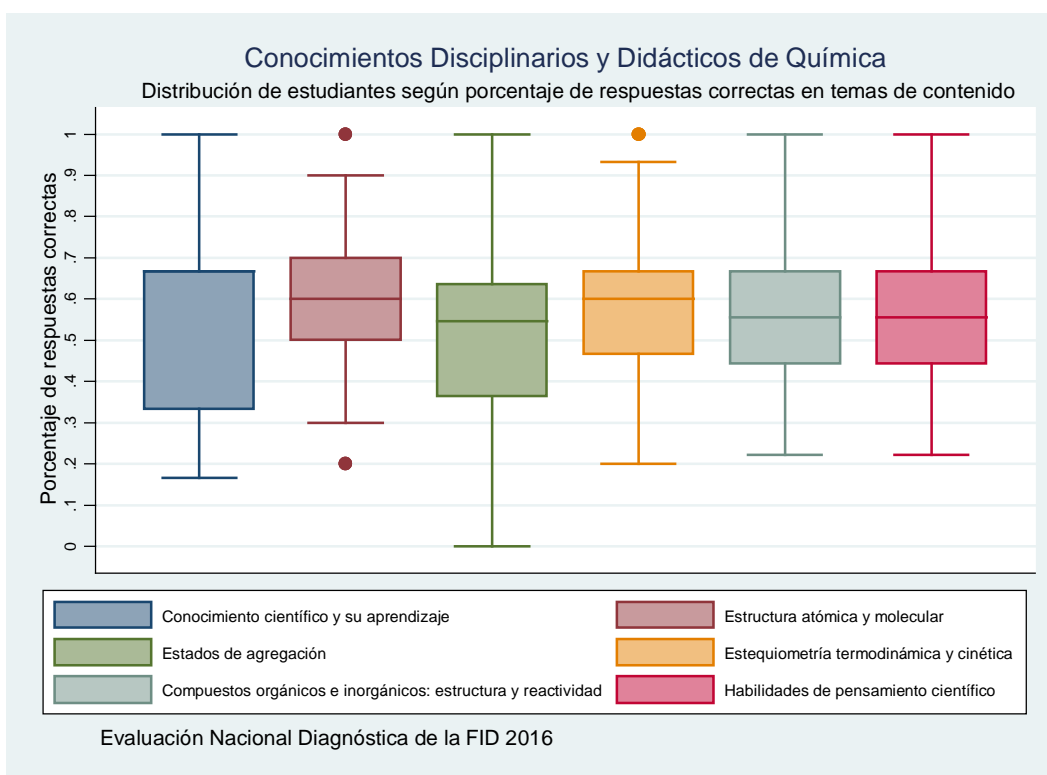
Conocimientos Disciplinarios y Didácticos de Química
Distribución de estudiantes según porcentaje de respuestas correctas en temas de contenido

Porcentaje de respuestas correctas

1
.9
.8
.7
.6
.5
.4
.3
.2
.1
0

Conocimiento científico y su aprendizaje
Estructura atómica y molecular
Estados de agregación
Estequiometría termodinámica y cinética
Compuestos orgánicos e inorgánicos: estructura y reactividad
Habilidades de pensamiento científico

Evaluación Nacional Diagnóstica de la FID 2016